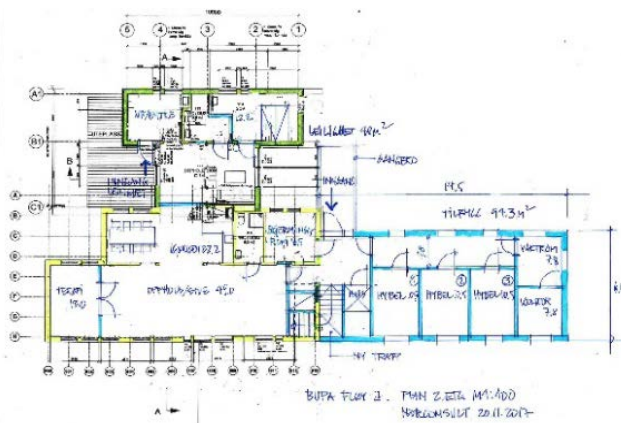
6
4
3
2
1
A
B
C
D
E
F
G
H
LEILIGHET 49 m²
GANGBRO
INNGANG
INNGANG
19,5
TILBYGG 99,3 m²
GARDEROBE 22
TERAPI
OPPHOLDSROM 45,0
HYBEL
HYBEL
HYBEL
KONTOR
VAKTROM
NY TRAPP
BUPA FLOY 3. PLAN 2.ETG M1:100
20.11.2017
A